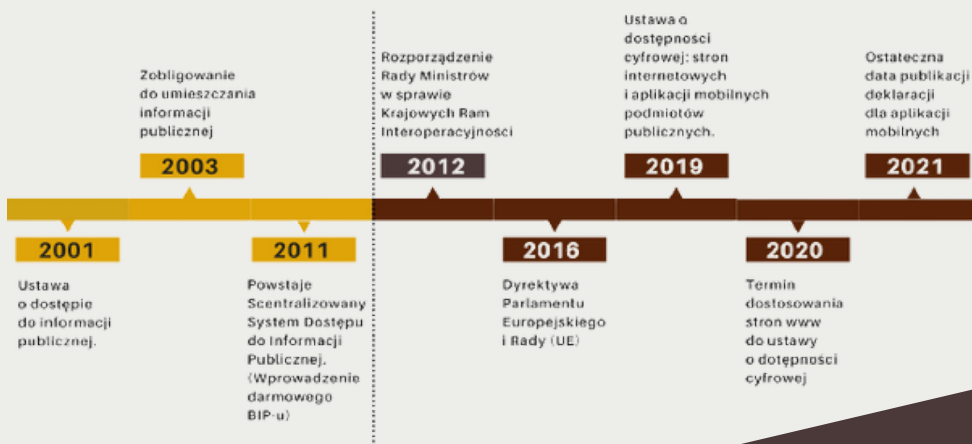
Zobligowanie do umieszczania informacji publicznej

2003

Rozporządzenie Rady Ministrów w sprawie Krajowych Ram Interoperacyjności

2012

Ustawa o dostępności cyfrowej: stron internetowych i aplikacji mobilnych podmiotów publicznych.

2019

Ostateczna data publikacji deklaracji dla aplikacji mobilnych

2021

2001

Ustawa o dostępie do informacji publicznej.

2011

Powstaje Scentralizowany System Dostępu do Informacji Publicznej. (Wprowadzenie darmowego BIP-u)

2016

Dyrektywa Parlamentu Europejskiego i Rady (UE)

2020

Termin dostosowania stron www do ustawy o dotępności cyfrowej